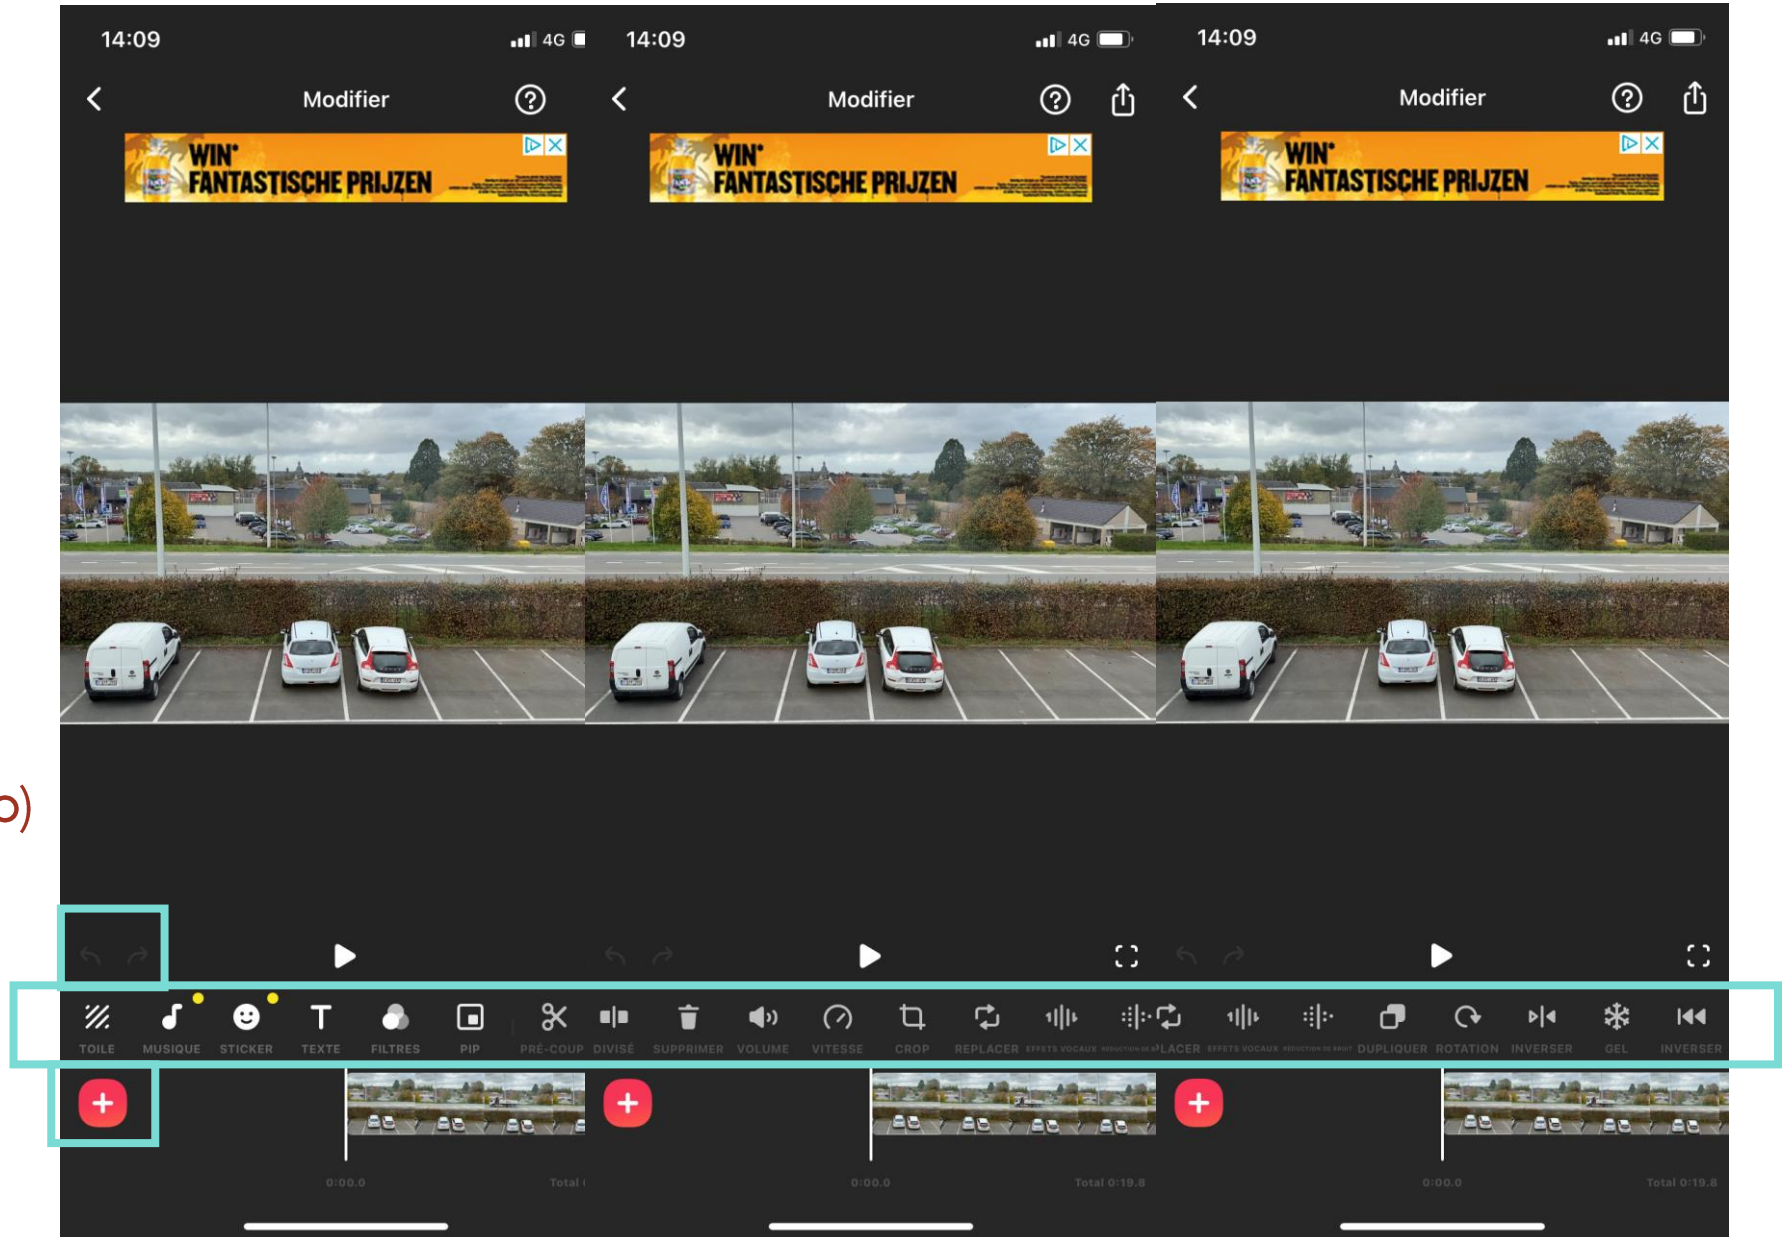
14:09 4G

Modifier

WIN* FANTASTISCHE PRIJZEN

14:09 4G

Modifier

WIN* FANTASTISCHE PRIJZEN

14:09 4G

Modifier

WIN* FANTASTISCHE PRIJZEN

o)

TOILE MUSIQUE STICKER TEXTE FILTRES PIP PRÉ-COUP DIVISÉ SUPPRIMER VOLUME VITESSE CROP REPLACER EFFETS VOCAUX RÉDUCTION DE BRUIT REPLACER EFFETS VOCAUX RÉDUCTION DE BRUIT DUPLIQUER ROTATION INVERSER GEL INVERSER

0:00.0 Total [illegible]

0:00.0 Total 0:19.8

0:00.0 Total 0:19.8